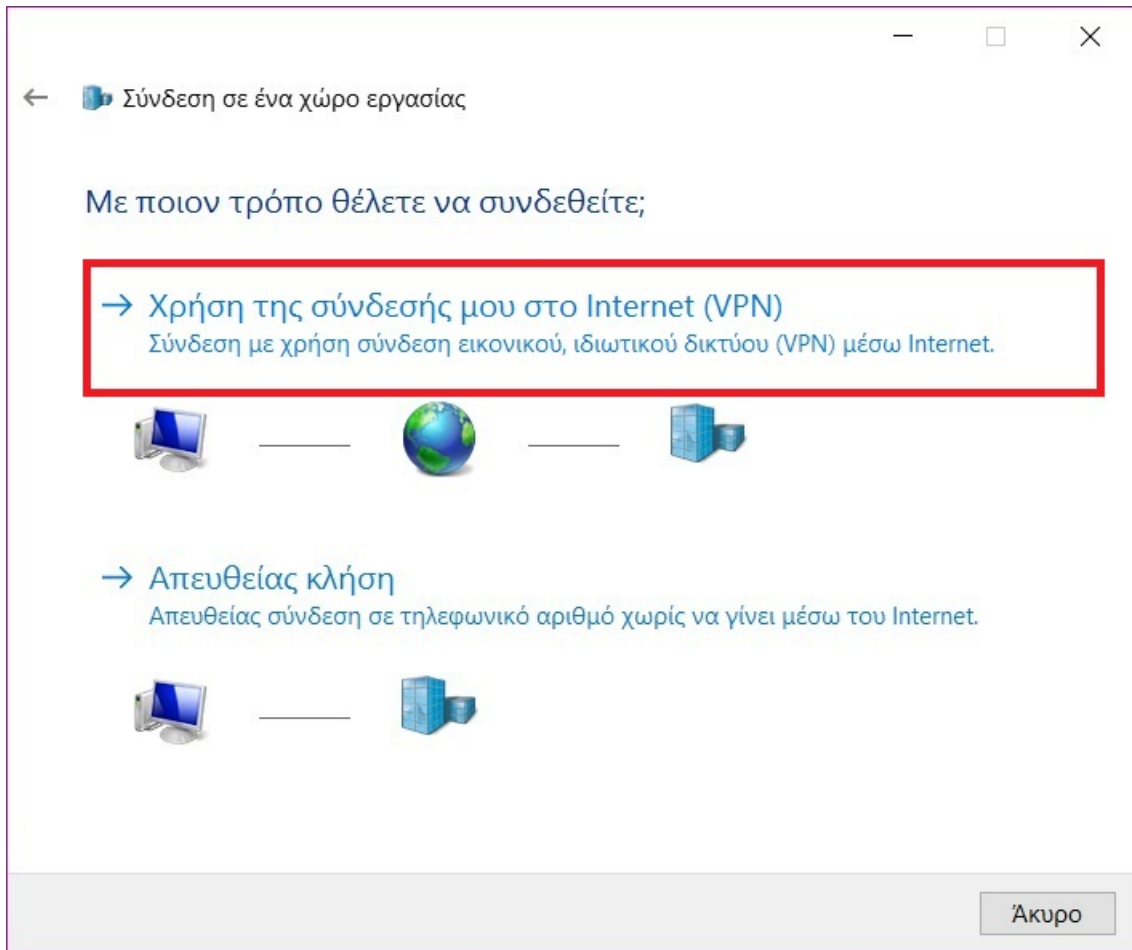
Σύνδεση σε ένα χώρο εργασίας

Με ποιον τρόπο θέλετε να συνδεθείτε;

→ Χρήση της σύνδεσής μου στο Internet (VPN)
Σύνδεση με χρήση σύνδεση εικονικού, ιδιωτικού δικτύου (VPN) μέσω Internet.

→ Απευθείας κλήση
Απευθείας σύνδεση σε τηλεφωνικό αριθμό χωρίς να γίνει μέσω του Internet.

Άκυρο